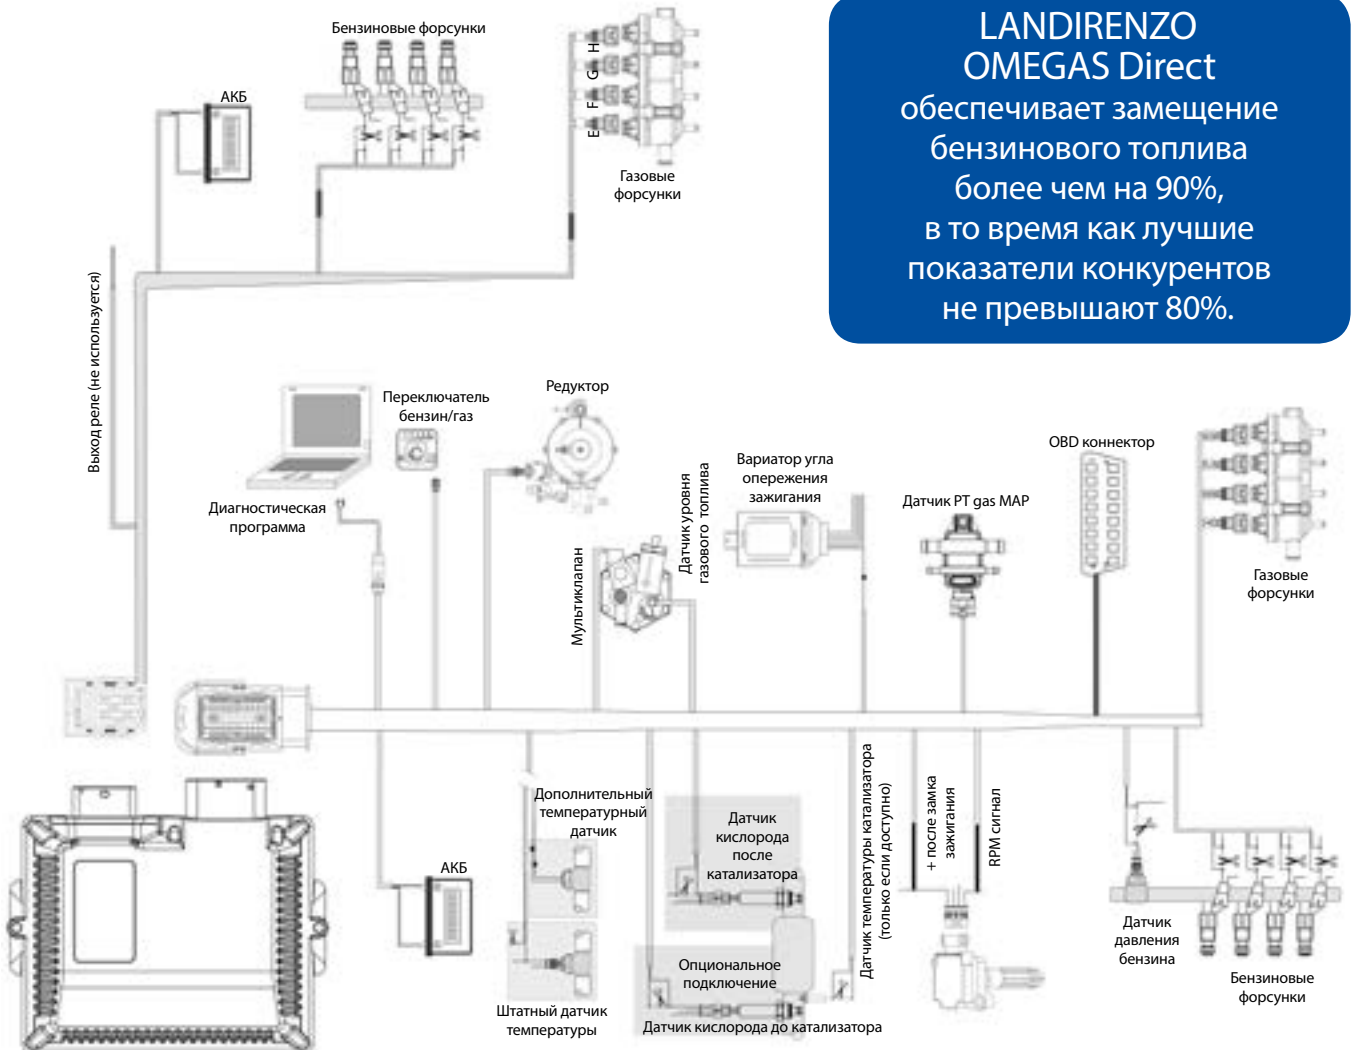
LANDIRENZO OMEGAS Direct обеспечивает замещение бензинового топлива более чем на 90%, в то время как лучшие показатели конкурентов не превышают 80%.

Бензиновые форсунки

АКБ

E F G H

Газовые форсунки

Выход реле (не используется)

Переключатель бензин/газ

Редуктор

Диагностическая программа

Вариатор угла опережения зажигания

OBD коннектор

Датчик PT gas MAP

Датчик уровня газового топлива

Мультиклапан

Газовые форсунки

Дополнительный температурный датчик

Датчик кислорода после катализатора

Датчик температуры катализатора (только если доступно)

+ после замка зажигания

RPM сигнал

АКБ

Датчик давления бензина

Бензиновые форсунки

Опциональное подключение

Штатный датчик температуры

Датчик кислорода до катализатора